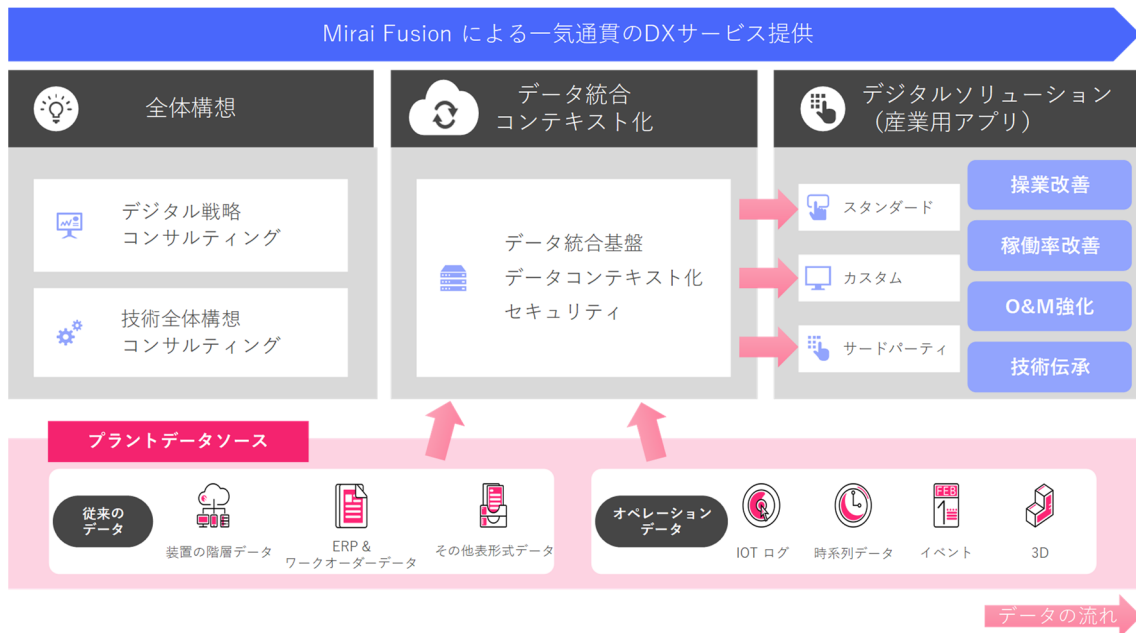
Mirai Fusion による一気通貫のDXサービス提供

全体構想

デジタル戦略
コンサルティング

技術全体構想
コンサルティング

データ統合
コンテキスト化

データ統合基盤
データコンテキスト化
セキュリティ

デジタルソリューション
（産業用アプリ）

スタンダード

カスタム

サードパーティ

操業改善

稼働率改善

O&M強化

技術伝承

プラントデータソース

従来の
データ

装置の階層データ

ERP &
ワークオーダーデータ

その他表形式データ

オペレーション
データ

IOT ログ

時系列データ

FEB
1

イベント

3D

データの流れ